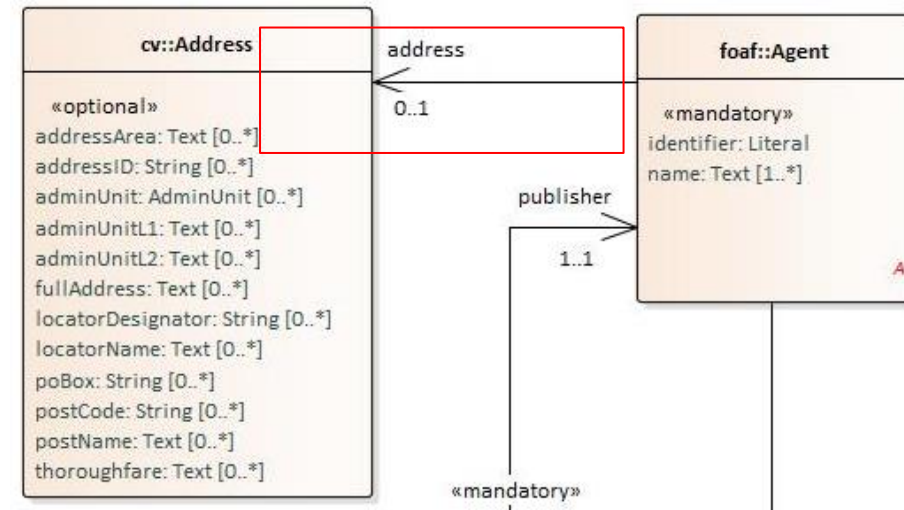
cv::Address

«optional»
addressArea: Text [0..*]
addressID: String [0..*]
adminUnit: AdminUnit [0..*]
adminUnitL1: Text [0..*]
adminUnitL2: Text [0..*]
fullAddress: Text [0..*]
locatorDesignator: String [0..*]
locatorName: Text [0..*]
poBox: String [0..*]
postCode: String [0..*]
postName: Text [0..*]
thoroughfare: Text [0..*]

address
0..1

foaf::Agent

«mandatory»
identifier: Literal
name: Text [1..*]

A

publisher
1..1

«mandatory»